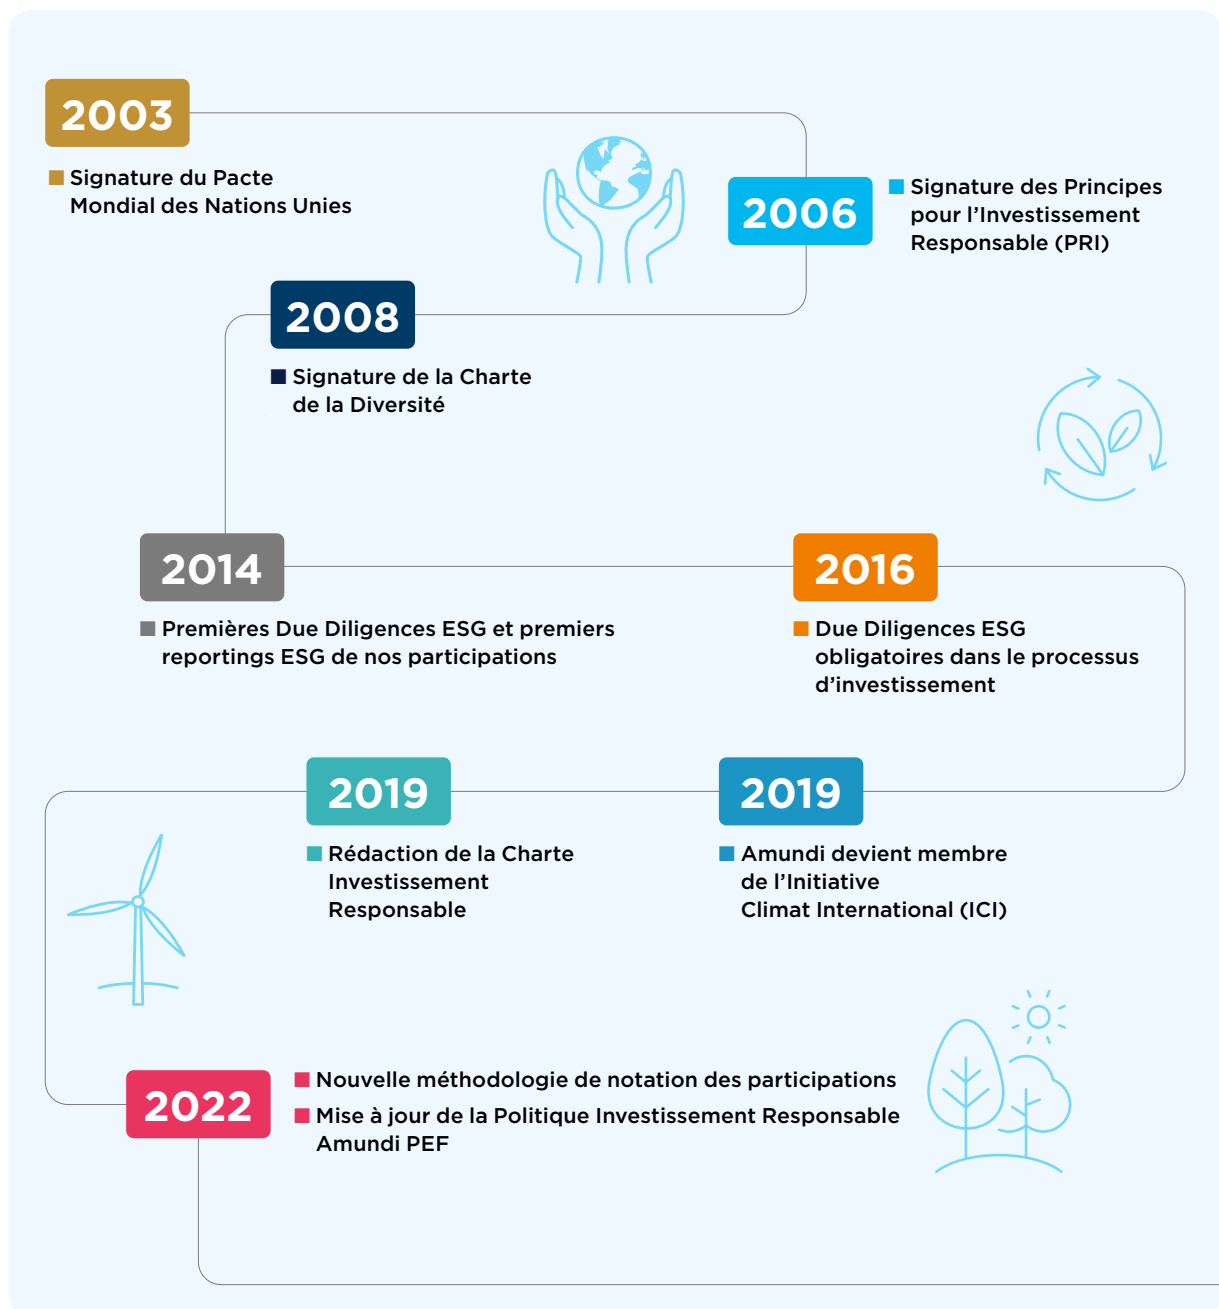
2003

Signature du Pacte Mondial des Nations Unies

2006

Signature des Principes pour l’Investissement Responsable (PRI)

2008

Signature de la Charte de la Diversité

2014

Premières Due Diligences ESG et premiers reportings ESG de nos participations

2016

Due Diligences ESG obligatoires dans le processus d’investissement

2019

Rédaction de la Charte Investissement Responsable

2019

Amundi devient membre de l’Initiative Climat International (ICI)

2022

Nouvelle méthodologie de notation des participations

Mise à jour de la Politique Investissement Responsable Amundi PEF